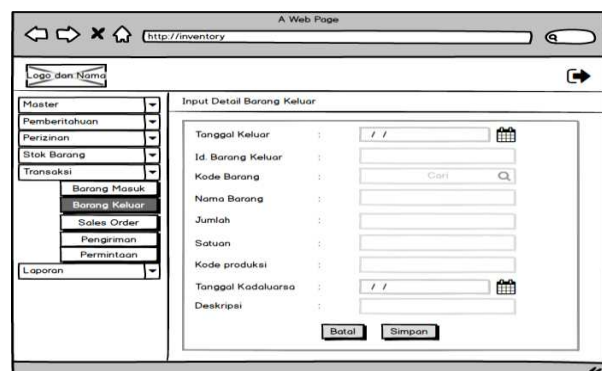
A Web Page

http://inventory

Logo dan Nama

Master
Pemberitahuan
Perizinan
Stok Barang
Transaksi
Barang Masuk
Barang Keluar
Sales Order
Pengiriman
Permintaan
Laporan

Input Detail Barang Keluar

Tanggal Keluar : / /
Id. Barang Keluar :
Kode Barang : Cari
Nama Barang :
Jumlah :
Satuan :
Kode produksi :
Tanggal Kadaluarsa : / /
Deskripsi :

Batal Simpan